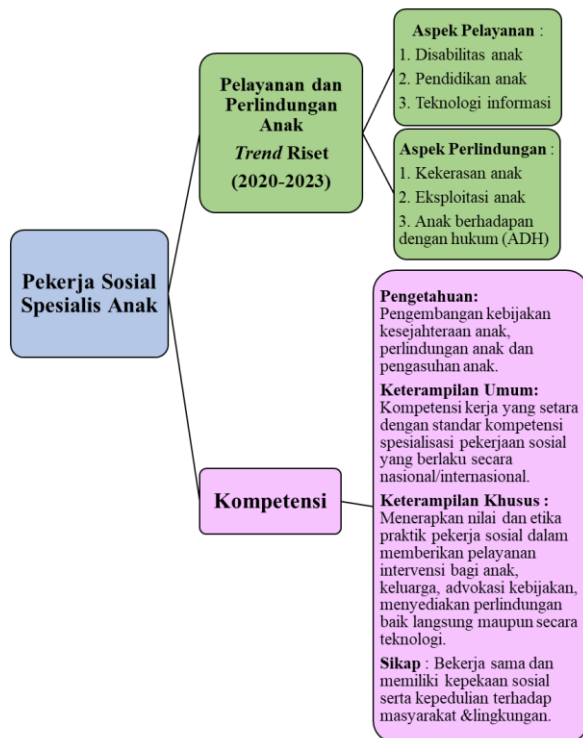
Pekerja Sosial Spesialis Anak

Pelayanan dan Perlindungan Anak
*Trend* Riset
(2020-2023)

Aspek Pelayanan :
1. Disabilitas anak
2. Pendidikan anak
3. Teknologi informasi

Aspek Perlindungan :
1. Kekerasan anak
2. Eksploitasi anak
3. Anak berhadapan dengan hukum (ADH)

Kompetensi

Pengetahuan:
Pengembangan kebijakan kesejahteraan anak, perlindungan anak dan pengasuhan anak.

Keterampilan Umum:
Kompetensi kerja yang setara dengan standar kompetensi spesialisasi pekerjaan sosial yang berlaku secara nasional/internasional.

Keterampilan Khusus :
Menerapkan nilai dan etika praktik pekerja sosial dalam memberikan pelayanan intervensi bagi anak, keluarga, advokasi kebijakan, menyediakan perlindungan baik langsung maupun secara teknologi.

Sikap : Bekerja sama dan memiliki kepekaan sosial serta kepedulian terhadap masyarakat &lingkungan.